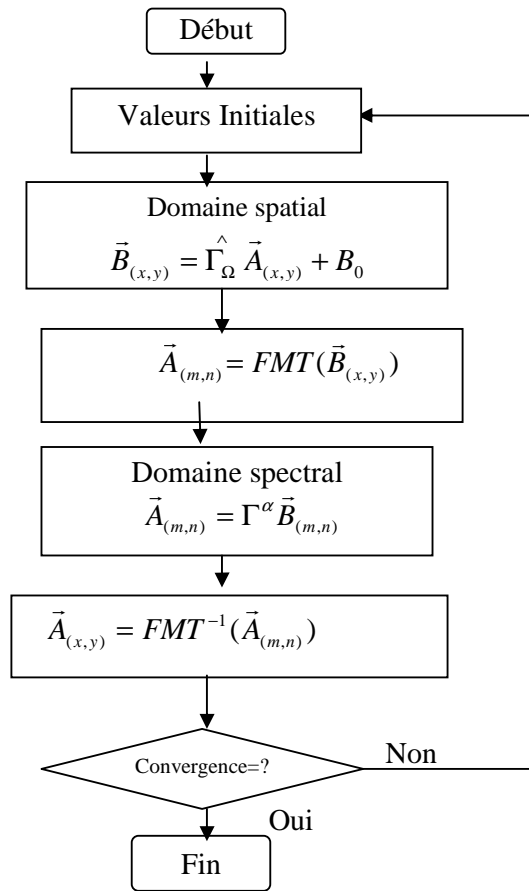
Début

Valeurs Initiales

Domaine spatial
$\vec{B}_{(x,y)} = \hat{\Gamma}_{\Omega} \vec{A}_{(x,y)} + B_0$

$\vec{A}_{(m,n)} = FMT(\vec{B}_{(x,y)})$

Domaine spectral
$\vec{A}_{(m,n)} = \Gamma^{\alpha} \vec{B}_{(m,n)}$

$\vec{A}_{(x,y)} = FMT^{-1}(\vec{A}_{(m,n)})$

Convergence=?

Non

Oui

Fin